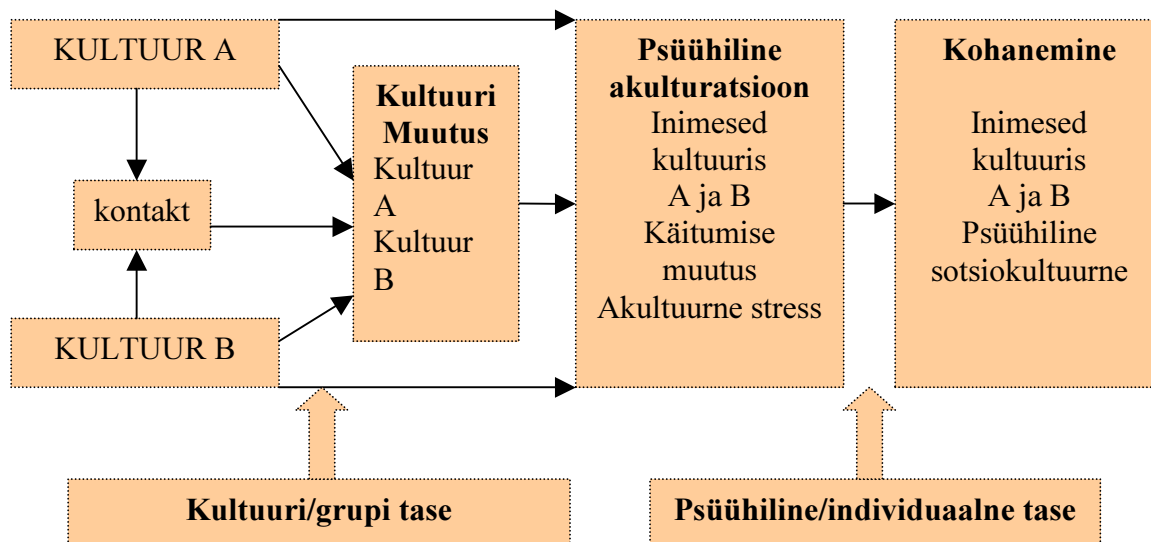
KULTUUR A

kontakt

KULTUUR B

**Kultuuri Muutus**
Kultuur A
Kultuur B

**Psüühiline akulturatsioon**
Inimesed kultuuris A ja B
Käitumise muutus
Akultuurne stress

**Kohanemine**

Inimesed kultuuris A ja B
Psüühiline sotsiokultuurne

**Kultuuri/grupi tase**

**Psüühiline/individuaalne tase**